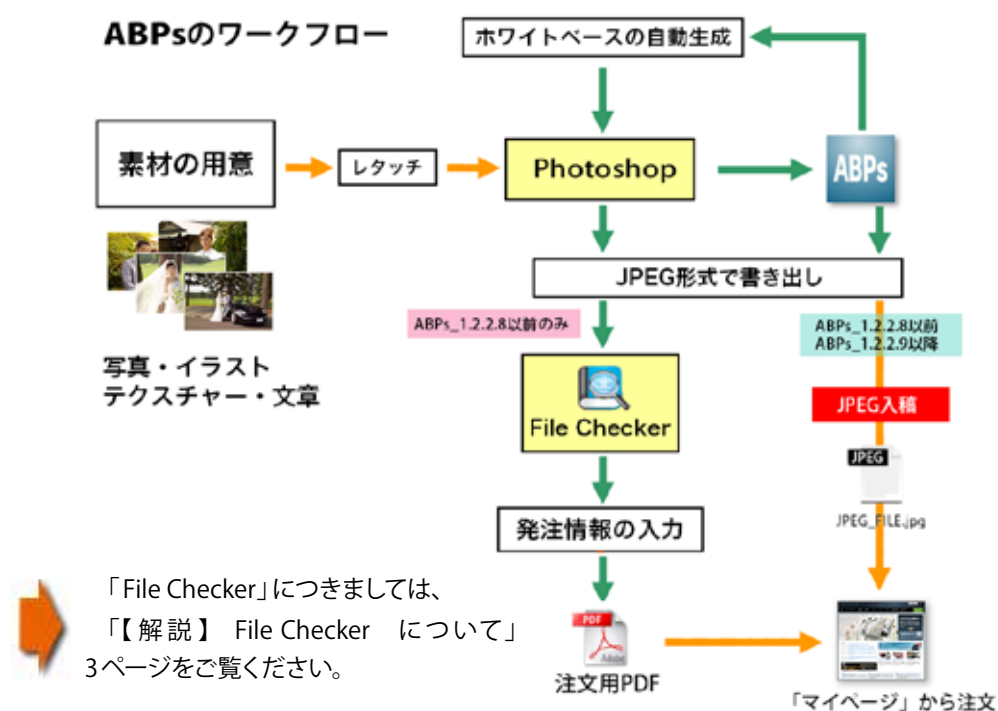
ABPsのワークフロー

ホワイトベースの自動生成

素材の用意

レタッチ

Photoshop

ABPs

写真・イラスト
テクスチャー・文章

JPEG形式で書き出し

ABPs_1.2.2.8以前のみ

ABPs_1.2.2.8以前
ABPs_1.2.2.9以降

File Checker

JPEG入稿

JPEG

JPEG_FILE.jpg

発注情報の入力

「File Checker」につきましては、
「【解説】 File Checker について」
3ページをご覧ください。

PDF

Adobe

注文用PDF

「マイページ」から注文